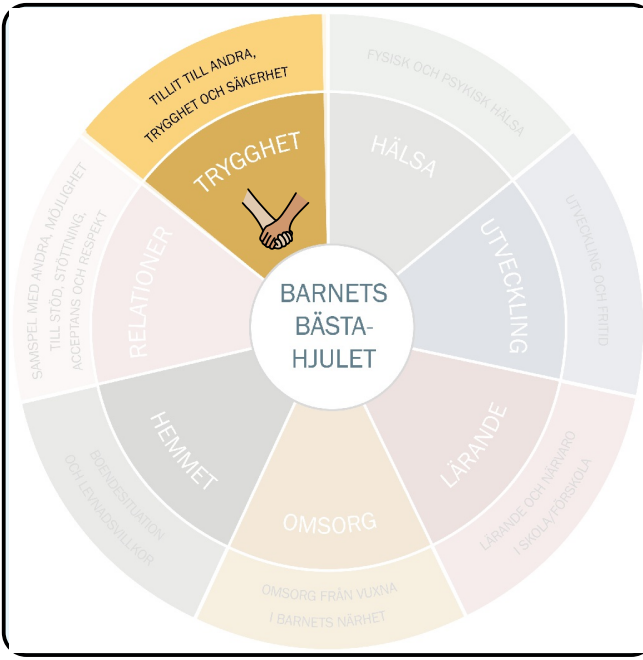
TILLIT TILL ANDRA, TRYGGHET OCH SÄKERHET

TRYGGHET

FYSISK OCH PSYKISK HÄLSA

HÄLSA

UTVECKLING OCH FRITID

UTVECKLING

LÄRANDE OCH NÄRVARO I SKOLA/FÖRSKOLA

LÄRANDE

OMSORG FRÅN VUXNA I BARNETS NÄRHET

OMSORG

BOENDESITUATION OCH LEVNADSVILLKOR

HEMMET

SAMSPEL MED ANDRA, MÖJLIGHET TILL STÖD, STÖTTNING, ACCEPTANS OCH RESPEKT

RELATIONER

BARNETS BÄSTA-HJULET